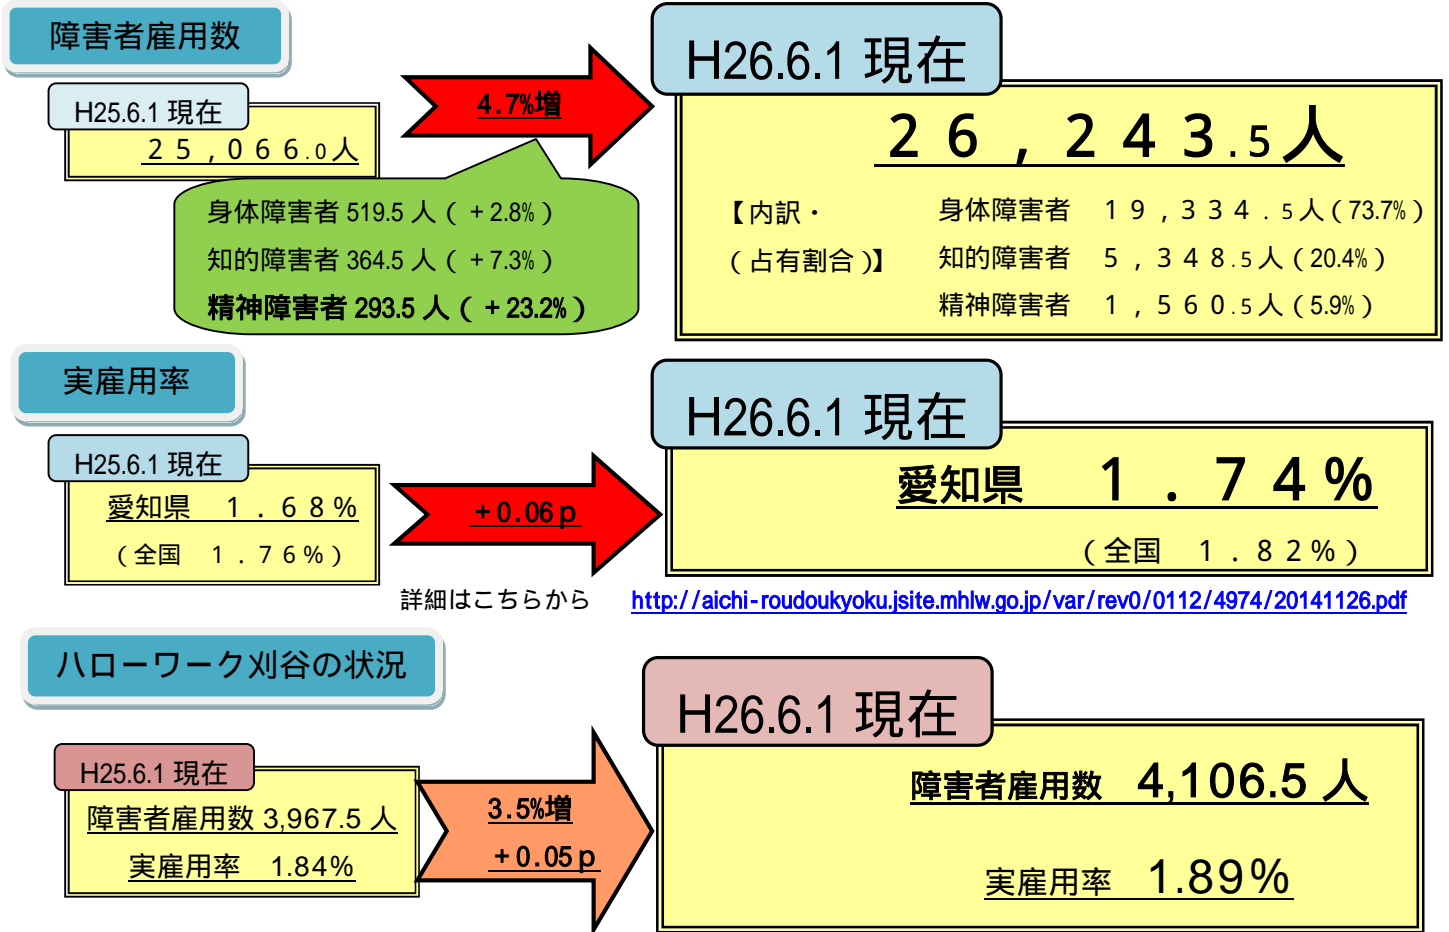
障害者雇用数

H25.6.1 現在

２５，０６６.０人

4.7%増

H26.6.1 現在

２６，２４３.５人

身体障害者 519.5 人（＋2.8%）
知的障害者 364.5 人（＋7.3%）
精神障害者 293.5 人（＋23.2%）

【内訳・（占有割合）】
身体障害者　１９，３３４．５人（73.7%）
知的障害者　５，３４８.５人（20.4%）
精神障害者　１，５６０.５人（5.9%）

実雇用率

H25.6.1 現在

愛知県　１．６８%
（全国　１．７６%）

＋0.06ｐ

H26.6.1 現在

愛知県　１．７４%
（全国　１．８２%）

詳細はこちらから　http://aichi-roudoukyoku.jsite.mhlw.go.jp/var/rev0/0112/4974/20141126.pdf

ハローワーク刈谷の状況

H25.6.1 現在

障害者雇用数 3,967.5 人
実雇用率　1.84%

3.5%増
＋0.05ｐ

H26.6.1 現在

障害者雇用数　4,106.5 人

実雇用率　1.89%